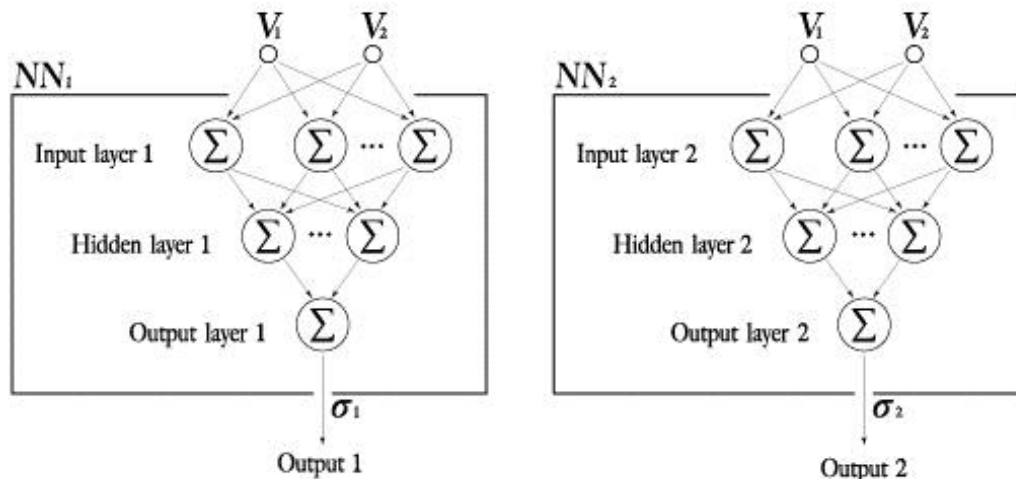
$V_1$ $V_2$

$NN_1$

Input layer 1 $\Sigma$ $\Sigma$ ··· $\Sigma$

Hidden layer 1 $\Sigma$ ··· $\Sigma$

Output layer 1 $\Sigma$

$\sigma_1$

Output 1

$V_1$ $V_2$

$NN_2$

Input layer 2 $\Sigma$ $\Sigma$ ··· $\Sigma$

Hidden layer 2 $\Sigma$ ··· $\Sigma$

Output layer 2 $\Sigma$

$\sigma_2$

Output 2